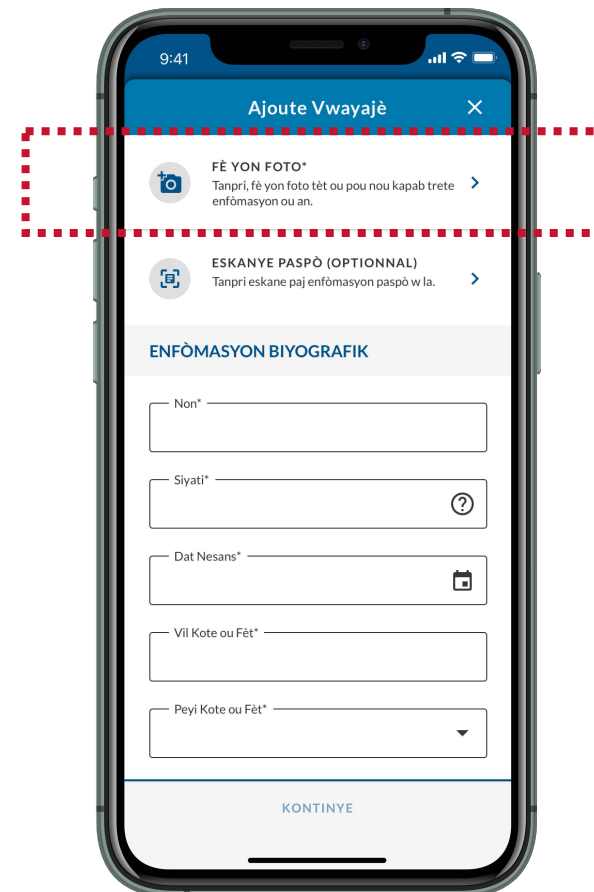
9:41

Ajoute Vwayajè

FÈ YON FOTO*
Tanpri, fè yon foto tèt ou pou nou kapab trete enfòmasyon ou an.

ESKANYE PASPÒ (OPTIONNAL)
Tanpri eskane paj enfòmasyon paspò w la.

ENFÒMASYON BIYOGRAFIK

Non*

Siyati*

Dat Nesans*

Vil Kote ou Fèt*

Peyi Kote ou Fèt*

KONTINYE